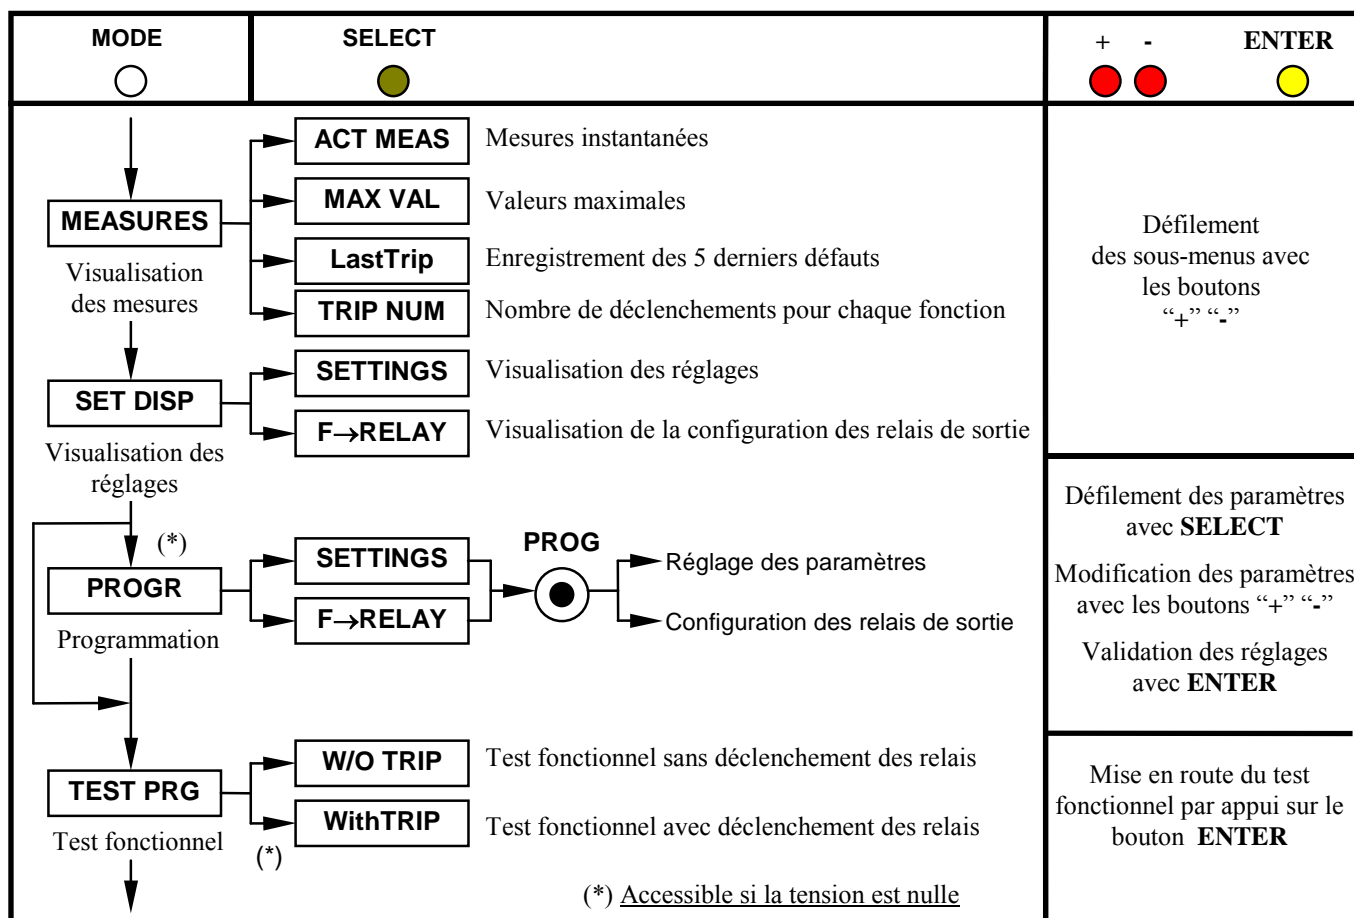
MODE

SELECT

+ - ENTER

MEASURES
Visualisation des mesures

ACT MEAS Mesures instantanées
MAX VAL Valeurs maximales
LastTrip Enregistrement des 5 derniers défauts
TRIP NUM Nombre de déclenchements pour chaque fonction

Défilement des sous-menus avec les boutons "+" "-"

SET DISP
Visualisation des réglages

SETTINGS Visualisation des réglages
F$\rightarrow$RELAY Visualisation de la configuration des relais de sortie

(*)
PROGR
Programmation

SETTINGS
F$\rightarrow$RELAY
PROG
Réglage des paramètres
Configuration des relais de sortie

Défilement des paramètres avec **SELECT**

Modification des paramètres avec les boutons "+" "-"

Validation des réglages avec **ENTER**

TEST PRG
Test fonctionnel

W/O TRIP Test fonctionnel sans déclenchement des relais
WithTRIP Test fonctionnel avec déclenchement des relais
(*)

Mise en route du test fonctionnel par appui sur le bouton **ENTER**

(*) Accessible si la tension est nulle